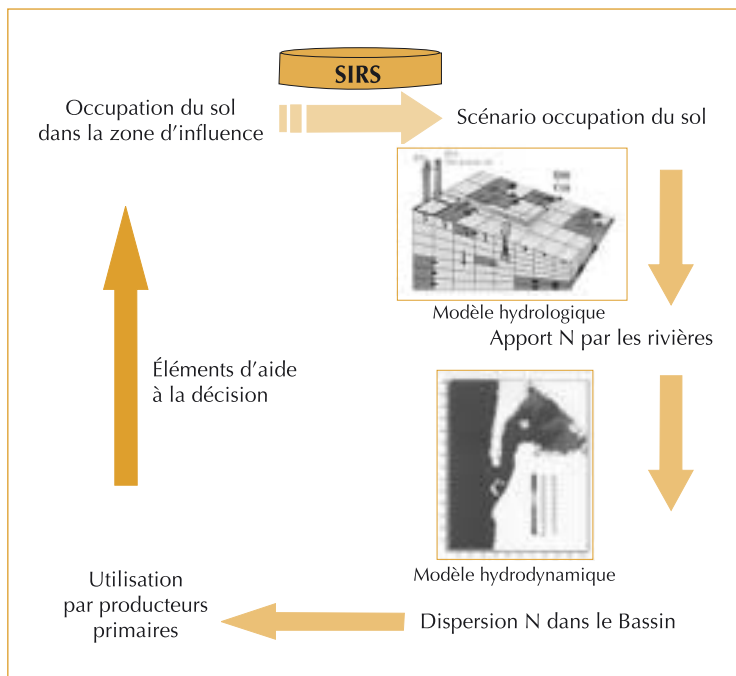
SIRS

Occupation du sol dans la zone d'influence

Scénario occupation du sol

Modèle hydrologique

Apport N par les rivières

Éléments d'aide à la décision

Modèle hydrodynamique

Utilisation par producteurs primaires

Dispersion N dans le Bassin